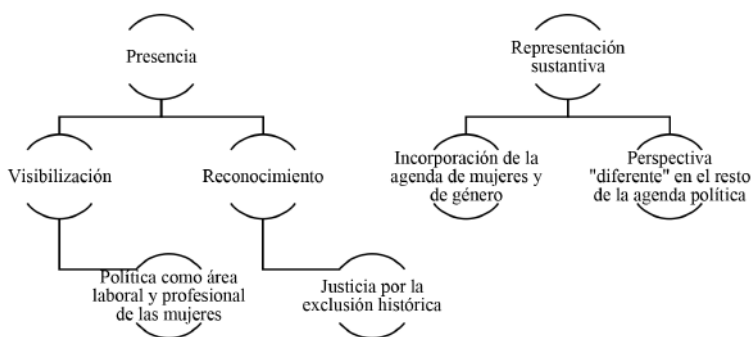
Presencia

Visibilización

Reconocimiento

Política como área laboral y profesional de las mujeres

Justicia por la exclusión histórica

Representación sustantiva

Incorporación de la agenda de mujeres y de género

Perspectiva "diferente" en el resto de la agenda política